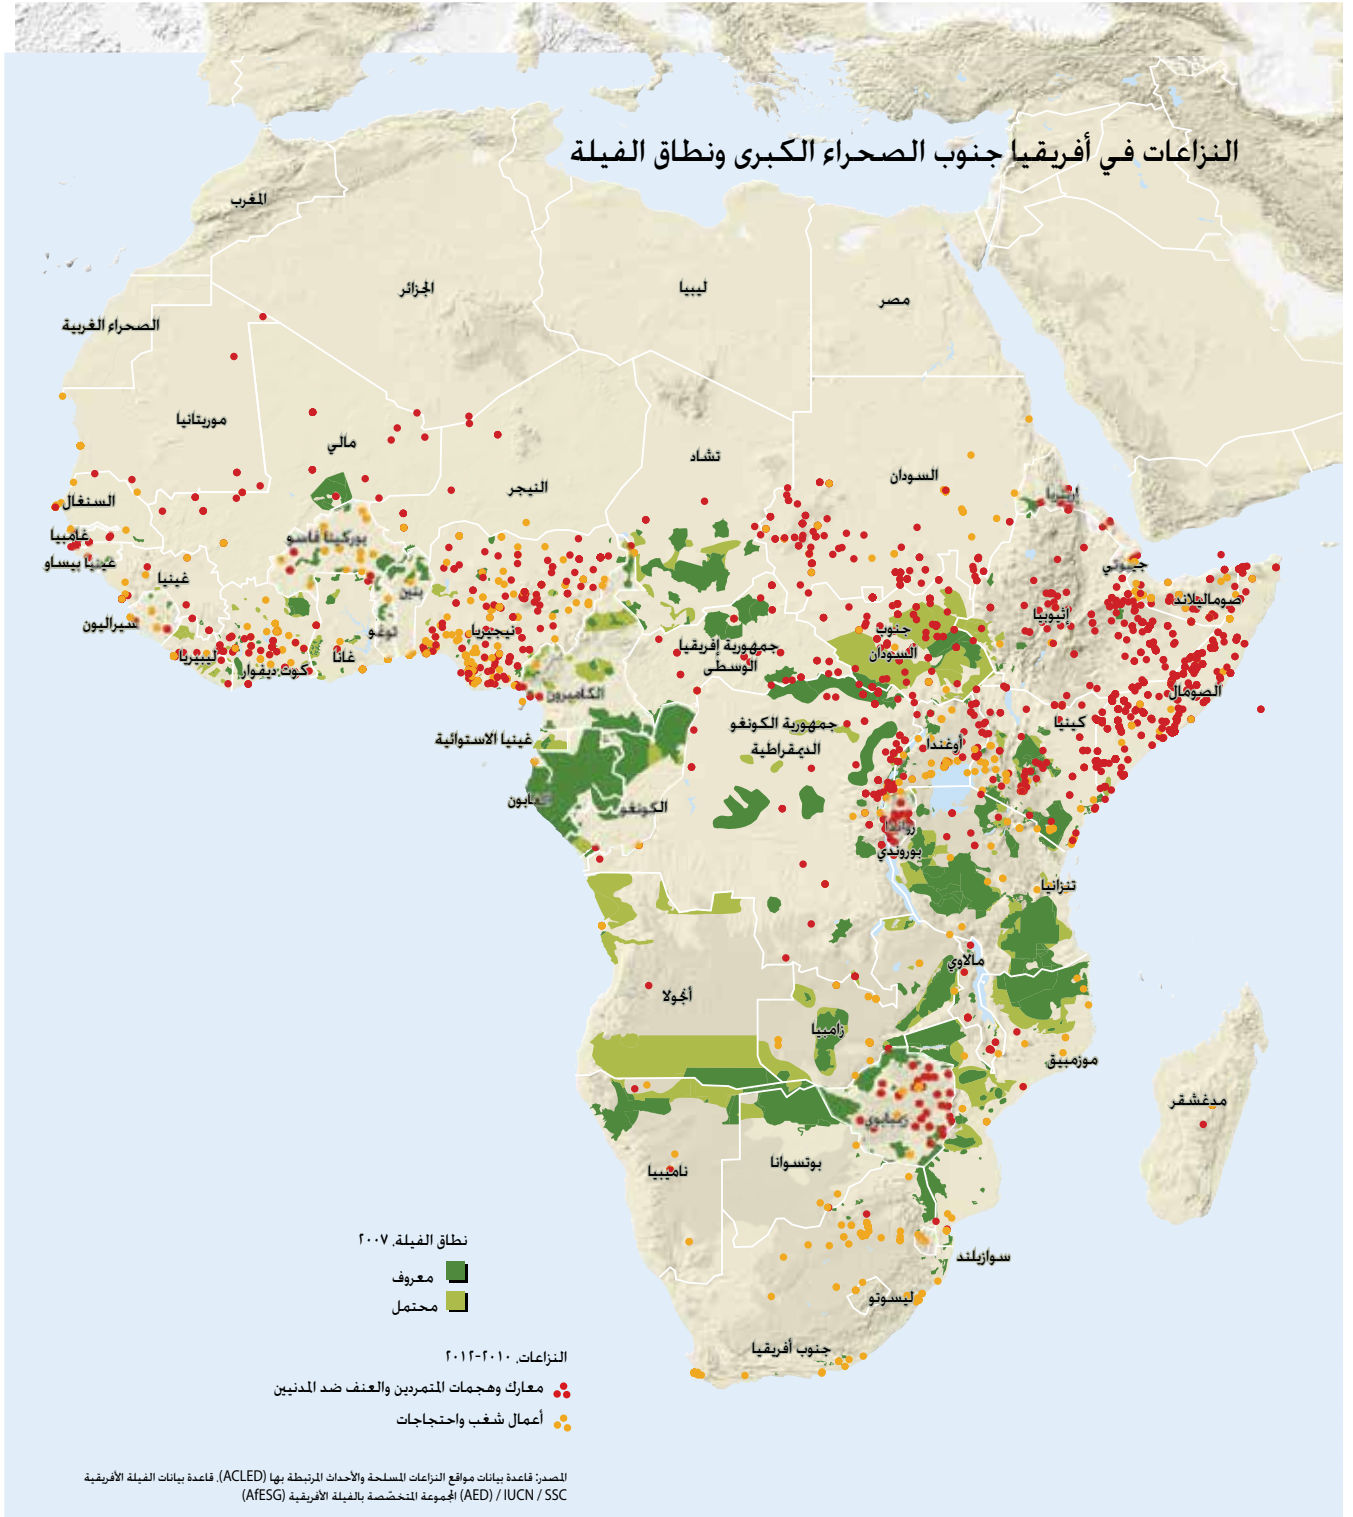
النزاعات في أفريقيا جنوب الصحراء الكبرى ونطاق الفيلة

المغرب
الجزائر
ليبيا
مصر
الصحراء الغربية
موريتانيا
مالي
النيجر
تشاد
السودان
إريتريا
جيبوتي
صوماليلاند
الصومال
إثيوبيا
جنوب السودان
السنغال
غامبيا
غينيا بيساو
غينيا
بوركينا فاسو
بنين
سيراليون
ليبيريا
كوت ديفوار
غانا
توغو
نيجيريا
الكاميرون
جمهورية إفريقيا الوسطى
غينيا الاستوائية
الغابون
الكونغو
جمهورية الكونغو الديمقراطية
أوغندا
كينيا
رواندا
بوروندي
تنزانيا
ملاوي
أنغولا
زامبيا
موزمبيق
مدغشقر
زمبابوي
ناميبيا
بوتسوانا
سوازيلند
ليسوتو
جنوب أفريقيا

نطاق الفيلة، ٢٠٠٧
معروف
محتمل

النزاعات، ٢٠١٠-٢٠١٢
معارك وهجمات المتمردين والعنف ضد المدنيين
أعمال شغب واحتجاجات

المصدر: قاعدة بيانات مواقع النزاعات المسلحة والأحداث المرتبطة بها (ACLED)، قاعدة بيانات الفيلة الأفريقية (AED) / IUCN / SSC المجموعة المتخصصة بالفيلة الأفريقية (AfESG)